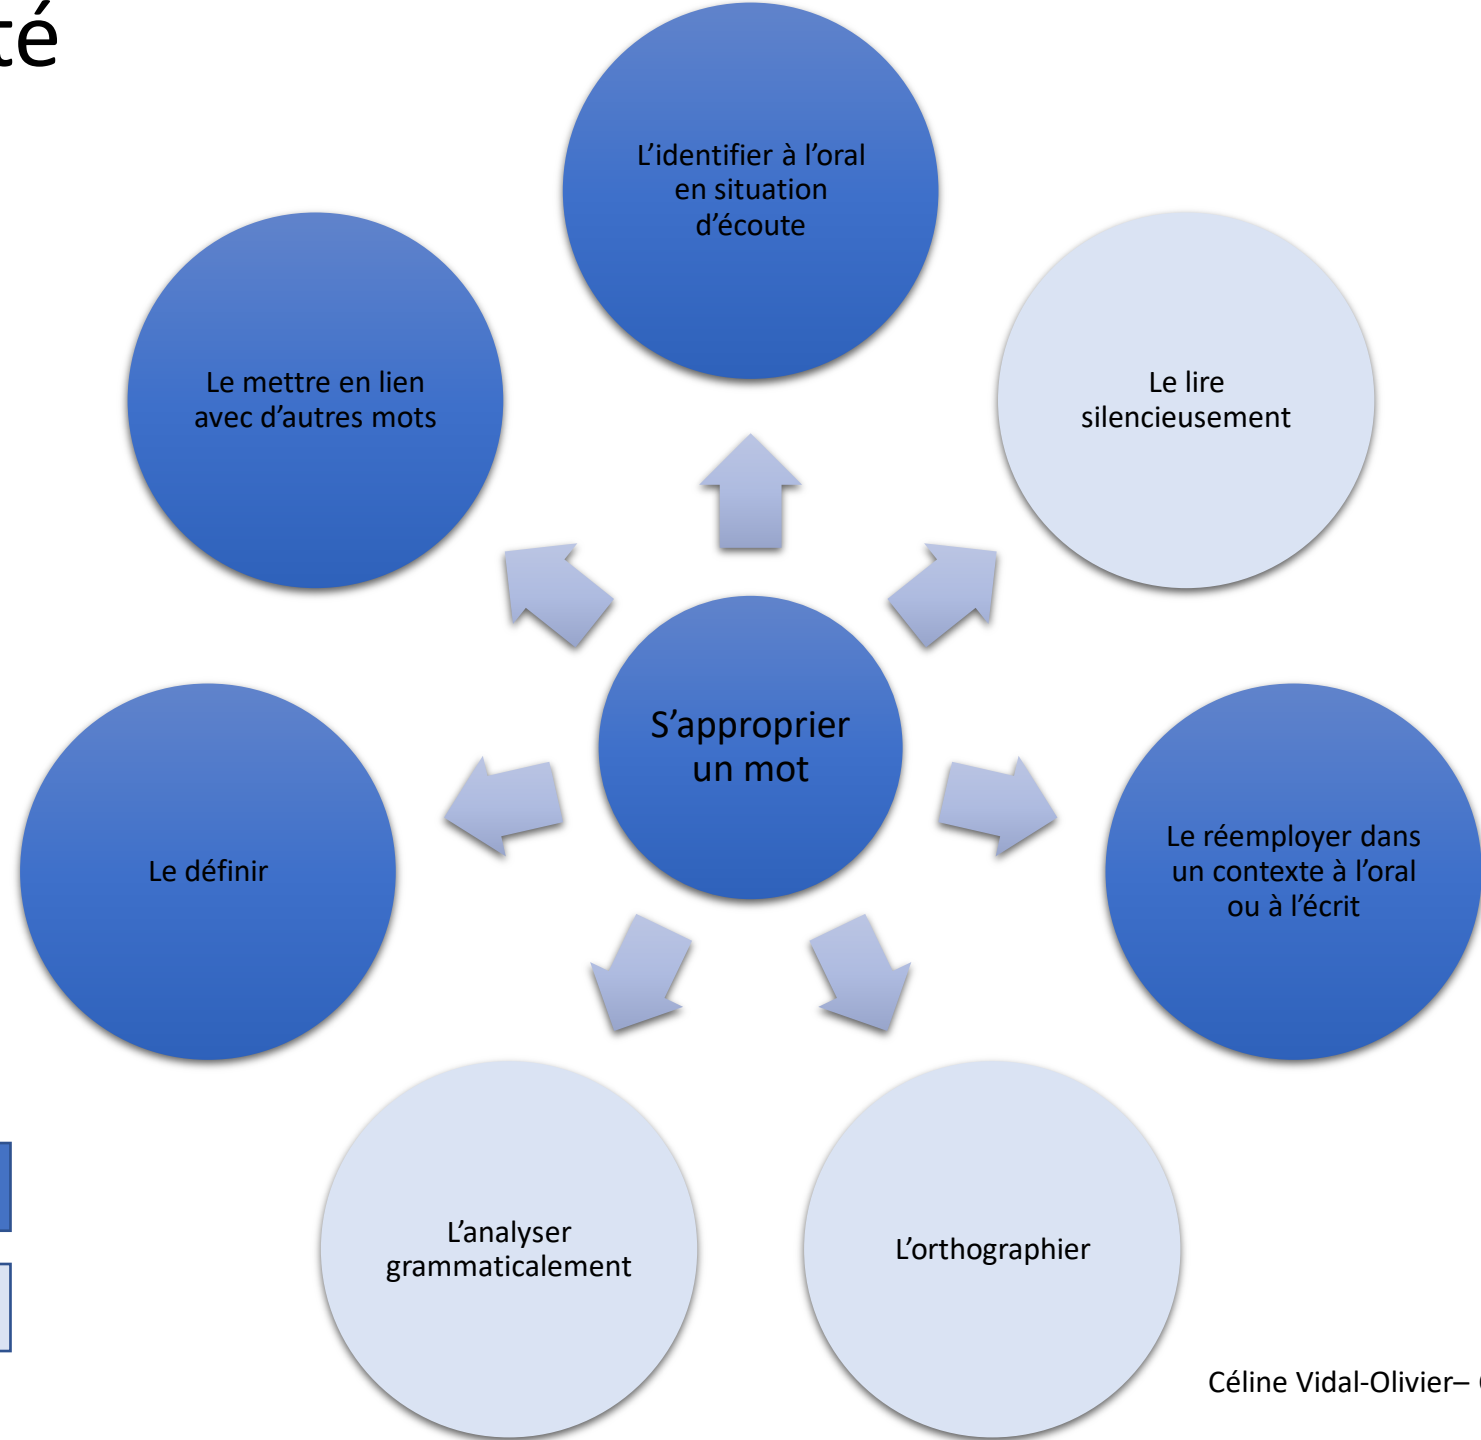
té

L'identifier à l'oral en situation d'écoute

Le mettre en lien avec d'autres mots

Le lire silencieusement

S'approprier un mot

Le définir

Le réemployer dans un contexte à l'oral ou à l'écrit

L'analyser grammaticalement

L'orthographier

Céline Vidal-Olivier– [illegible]